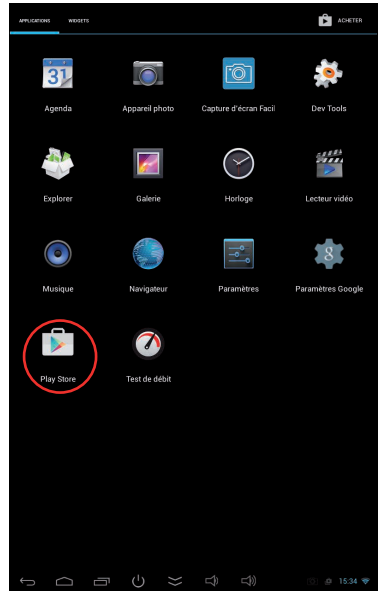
APPLICATIONS WIDGETS ACHETER

31

Agenda

Appareil photo

Capture d'écran Facil

Dev Tools

Explorer

Galerie

Horloge

Lecteur vidéo

Musique

Navigateur

Paramètres

Paramètres Google

Play Store

Test de débit

15:34